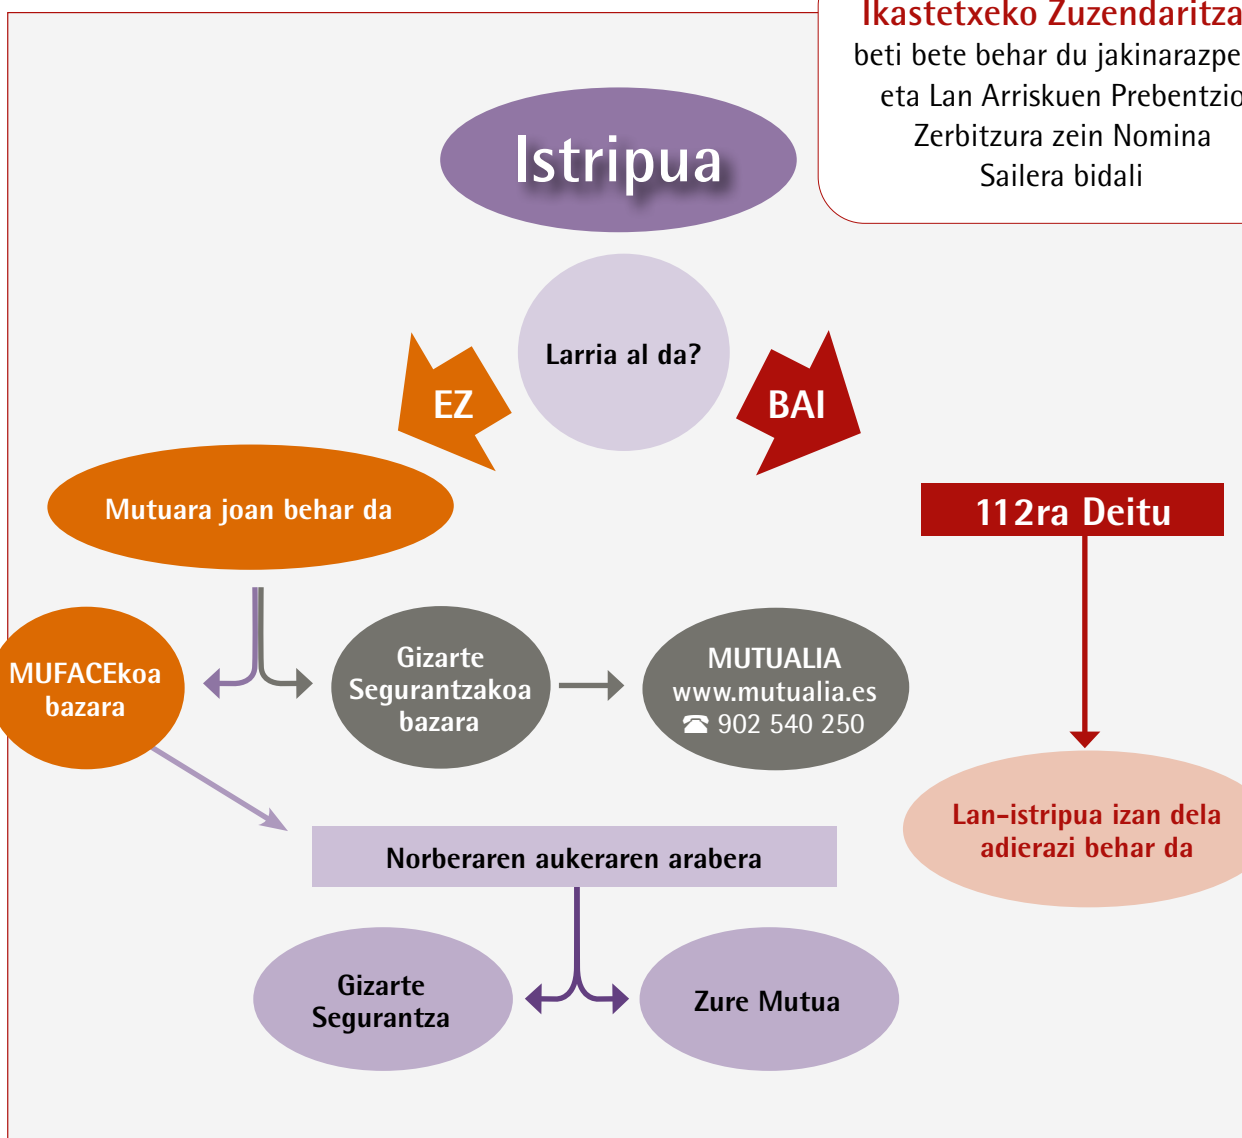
Ikastetxeko Zuzendaritza
beti bete behar du jakinarazpe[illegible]
eta Lan Arriskuen Prebentzio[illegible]
Zerbitzura zein Nomina
Sailera bidali

Istripua

Larria al da?

EZ

BAI

Mutuara joan behar da

112ra Deitu

MUFACEkoa bazara

Gizarte Segurantzakoa bazara

MUTUALIA
www.mutualia.es
☎ 902 540 250

Lan-istripua izan dela adierazi behar da

Norberaren aukeraren arabera

Gizarte Segurantza

Zure Mutua